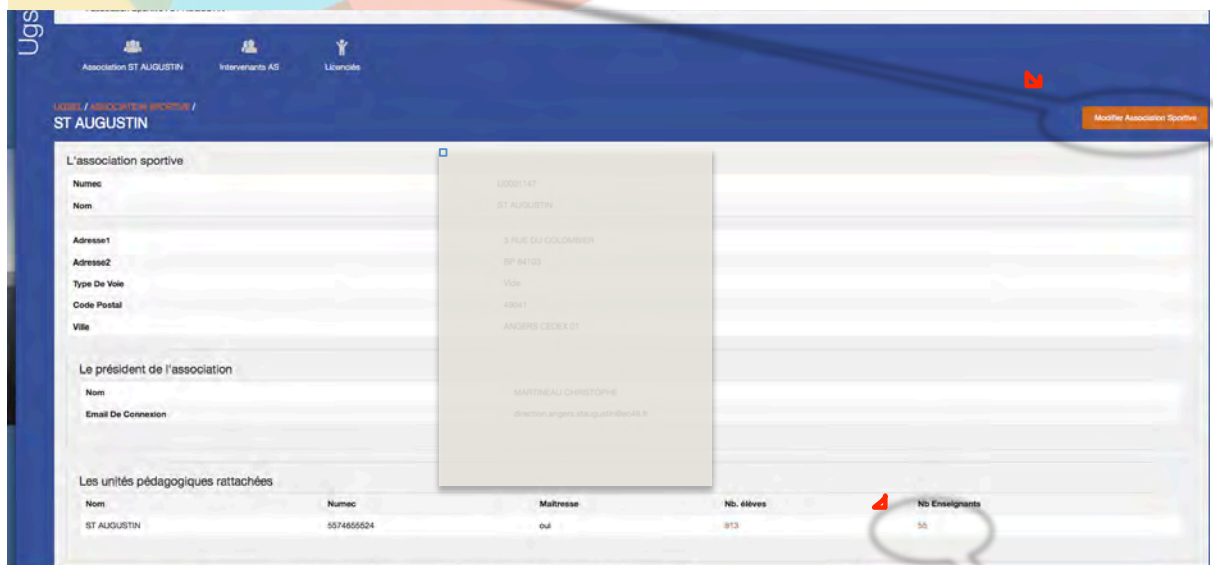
Ugs

Association ST AUGUSTIN

Intervenants AS

Licenciés

UGSEL / ASSOCIATION SPORTIVE /

ST AUGUSTIN

Modifier Association Sportive

L'association sportive

Numec

U0001147

Nom

ST AUGUSTIN

Adresse1

3 RUE DU COLOMBIER

Adresse2

BP 84103

Type De Voie

Vide

Code Postal

49041

Ville

ANGERS CEDEX 01

Le président de l'association

Nom

MARTINEAU CHRISTOPHE

Email De Connexion

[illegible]

Les unités pédagogiques rattachées

| Nom | Numec | Maitresse | Nb. élèves | Nb Enseignants |
|---|---|---|---|---|
| ST AUGUSTIN | 5574655524 | oui | 813 | 55 |